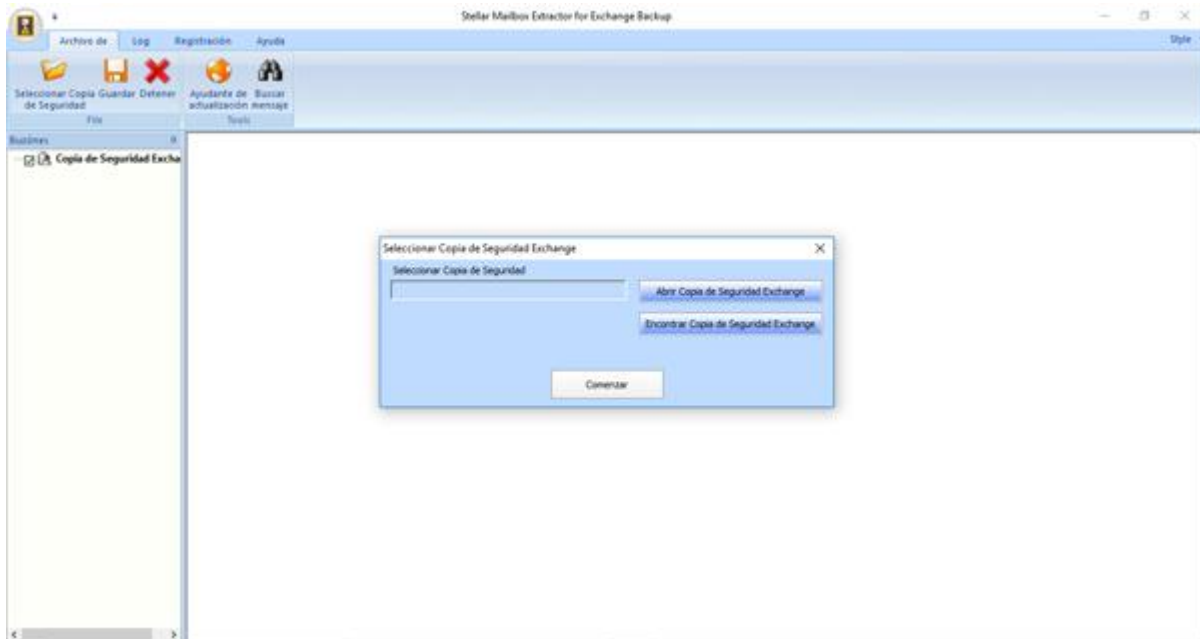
Stellar Mailbox Extractor for Exchange Backup

Archivo de Log Registración Ayuda

Style

Seleccionar Copia de Seguridad Guardar Detener Ayudante de actualización Buscar mensaje

File Tools

Buzónes

Copia de Seguridad Excha

Seleccionar Copia de Seguridad Exchange

Seleccionar Copia de Seguridad

Abrir Copia de Seguridad Exchange

Encontrar Copia de Seguridad Exchange

Comenzar